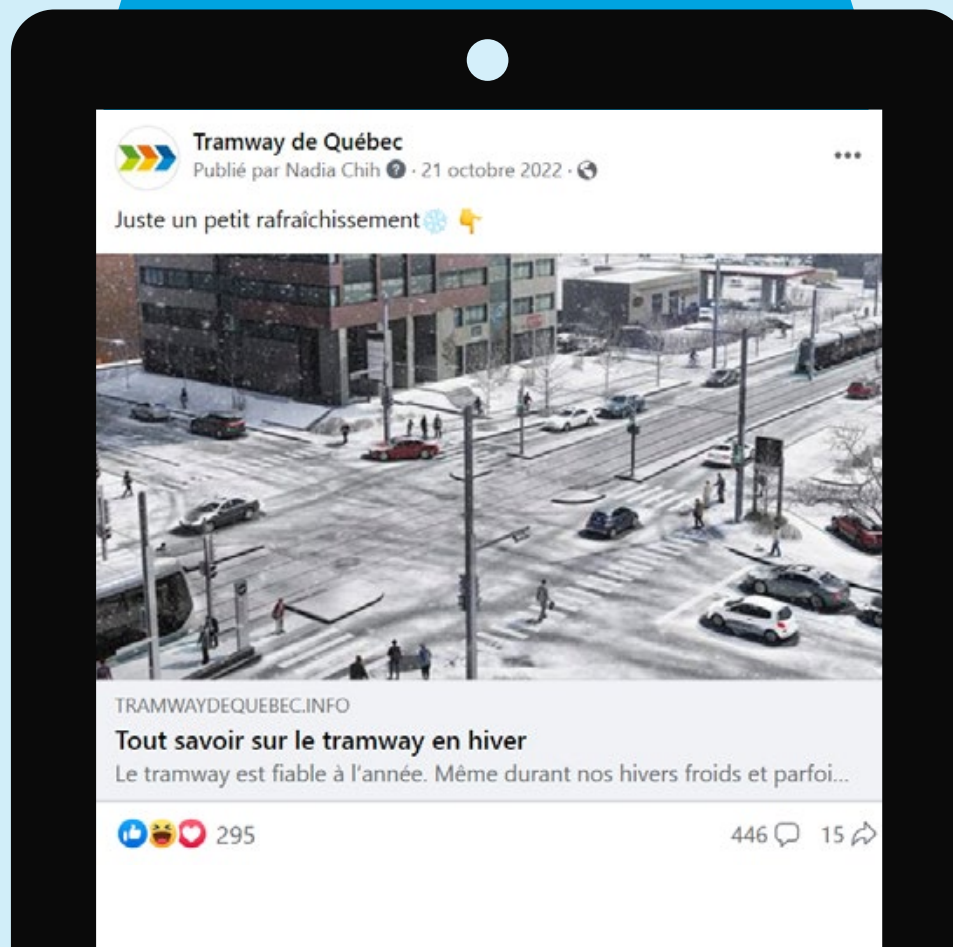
Tramway de Québec
Publié par Nadia Chih · 21 octobre 2022 ·

...

Juste un petit rafraîchissement❄️ 👇

TRAMWAYDEQUEBEC.INFO
Tout savoir sur le tramway en hiver
Le tramway est fiable à l'année. Même durant nos hivers froids et parfoi...

295

446 15